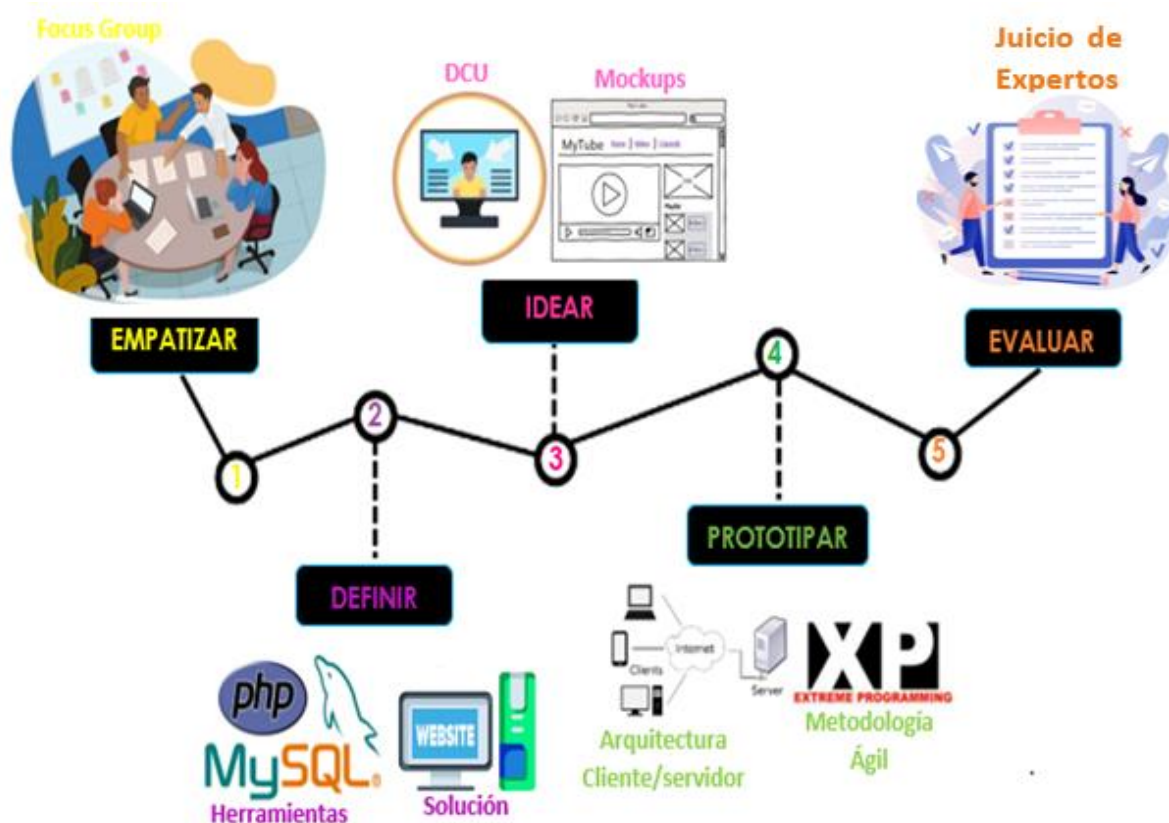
Focus Group

DCU

Mockups

MyTube

Juicio de Expertos

EMPATIZAR

IDEAR

4

EVALUAR

2

1

3

5

PROTOTIPAR

DEFINIR

Clients

Internet

Server

XP

EXTREME PROGRAMMING

php

MySQL

Herramientas

WEBSITE

Solución

Arquitectura Cliente/servidor

Metodología Ágil